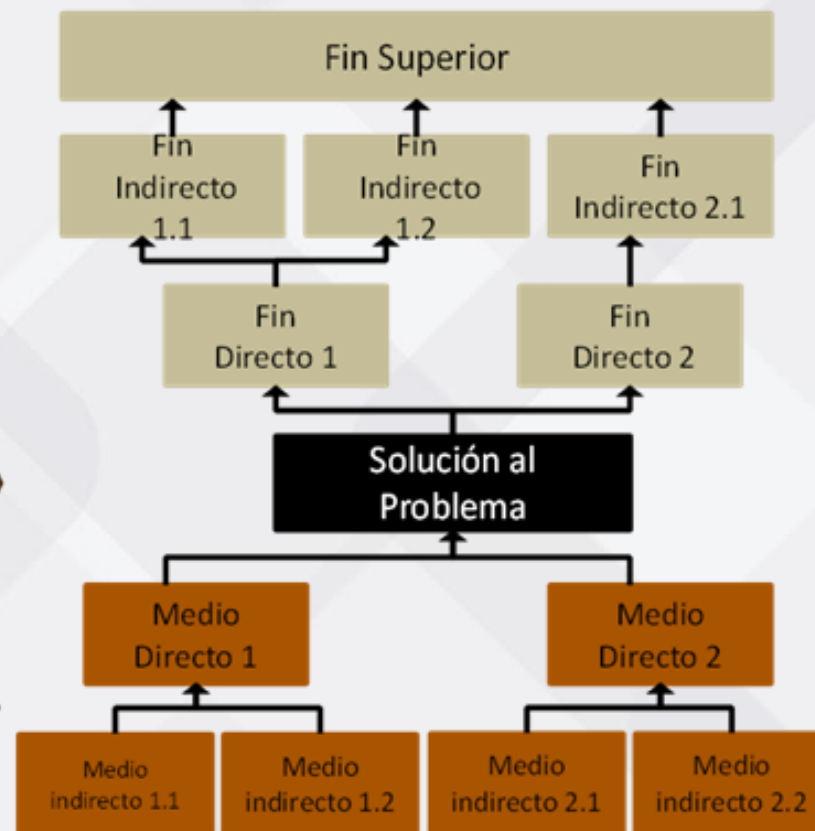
Fin Superior

Fin Indirecto 1.1

Fin Indirecto 1.2

Fin Indirecto 2.1

Fin Directo 1

Fin Directo 2

Solución al Problema

Medio Directo 1

Medio Directo 2

Medio indirecto 1.1

Medio indirecto 1.2

Medio indirecto 2.1

Medio indirecto 2.2